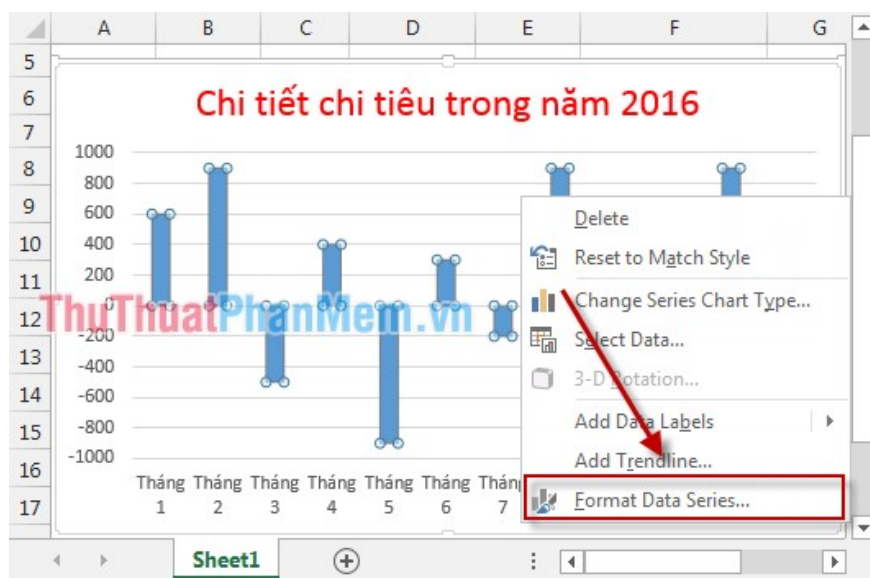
| | A | B | C | D | E | F | G |
|---|---|---|---|---|---|---|---|
| 5 | | | | | | | |
| 6 | | | | | | | |
| 7 | | | | | | | |
| 8 | | | | | | | |
| 9 | | | | | | | |
| 10 | | | | | | | |
| 11 | | | | | | | |
| 12 | | | | | | | |
| 13 | | | | | | | |
| 14 | | | | | | | |
| 15 | | | | | | | |
| 16 | | | | | | | |
| 17 | | | | | | | |

Chi tiết chi tiêu trong năm 2016

1000
800
600
400
200
0
-200
-400
-600
-800
-1000

Tháng 1 Tháng 2 Tháng 3 Tháng 4 Tháng 5 Tháng 6 Tháng 7

ThuThuatPhanMem.vn

Delete
Reset to Match Style
Change Series Chart Type...
Select Data...
3-D Rotation...
Add Data Labels
Add Trendline...
Format Data Series...

Sheet1